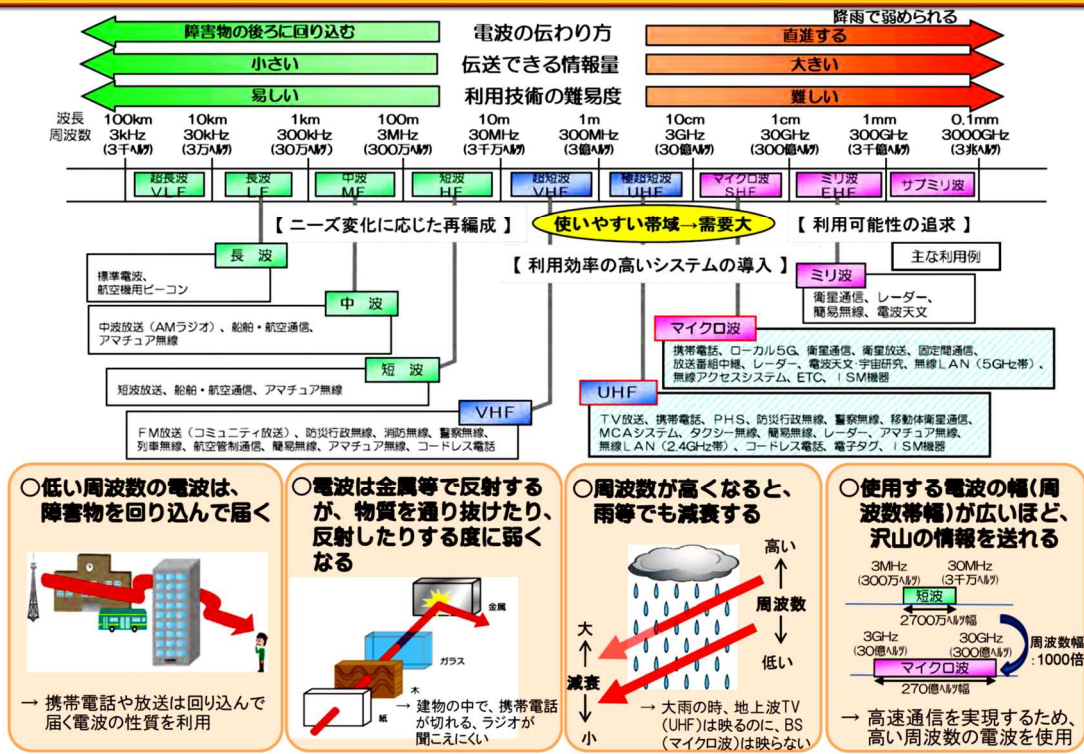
障害物の後ろに回り込む
電波の伝わり方
降雨で弱められる
直進する

小さい
伝送できる情報量
大きい

易しい
利用技術の難易度
難しい

波長
周波数

100km 3kHz (3千ヘルツ)
10km 30kHz (3万ヘルツ)
1km 300kHz (30万ヘルツ)
100m 3MHz (300万ヘルツ)
10m 30MHz (3千万ヘルツ)
1m 300MHz (3億ヘルツ)
10cm 3GHz (30億ヘルツ)
1cm 30GHz (300億ヘルツ)
1mm 300GHz (3千億ヘルツ)
0.1mm 3000GHz (3兆ヘルツ)

超長波 VLF
長波 LF
中波 MF
短波 HF
超短波 VHF
極超短波 UHF
マイクロ波 SHF
ミリ波 EHF
サブミリ波

【 ニーズ変化に応じた再編成 】
使いやすい帯域→需要大
【 利用可能性の追求 】
主な利用例
【 利用効率の高いシステムの導入 】

長 波
標準電波、航空機用ビーコン

中 波
中波放送（AMラジオ）、船舶・航空通信、アマチュア無線

短 波
短波放送、船舶・航空通信、アマチュア無線

VHF
FM放送（コミュニティ放送）、防災行政無線、消防無線、警察無線、列車無線、航空管制通信、簡易無線、アマチュア無線、コードレス電話

ミリ波
衛星通信、レーダー、簡易無線、電波天文

マイクロ波
携帯電話、ローカル5G、衛星通信、衛星放送、固定間通信、放送番組中継、レーダー、電波天文・宇宙研究、無線LAN（5GHz帯）、無線アクセスシステム、ETC、ISM機器

UHF
TV放送、携帯電話、PHS、防災行政無線、警察無線、移動体衛星通信、MCAシステム、タクシー無線、簡易無線、レーダー、アマチュア無線、無線LAN（2.4GHz帯）、コードレス電話、電子タグ、ISM機器

○低い周波数の電波は、障害物を回り込んで届く
→ 携帯電話や放送は回り込んで届く電波の性質を利用

○電波は金属等で反射するが、物質を通り抜けたり、反射したりする度に弱くなる
金属
ガラス
木
紙
→ 建物の中で、携帯電話が切れる、ラジオが聞こえにくい

○周波数が高くなると、雨等でも減衰する
高い
↑
周波数
↓
低い
大
↑
減衰
↓
小
→ 大雨の時、地上波TV（UHF）は映るのに、BS（マイクロ波）は映らない

○使用する電波の幅（周波数帯幅）が広いほど、沢山の情報を送れる
3MHz (300万ヘルツ)
30MHz (3千万ヘルツ)
短波
2700万ヘルツ幅
3GHz (30億ヘルツ)
30GHz (300億ヘルツ)
マイクロ波
270億ヘルツ幅
周波数幅 :1000倍
→ 高速通信を実現するため、高い周波数の電波を使用